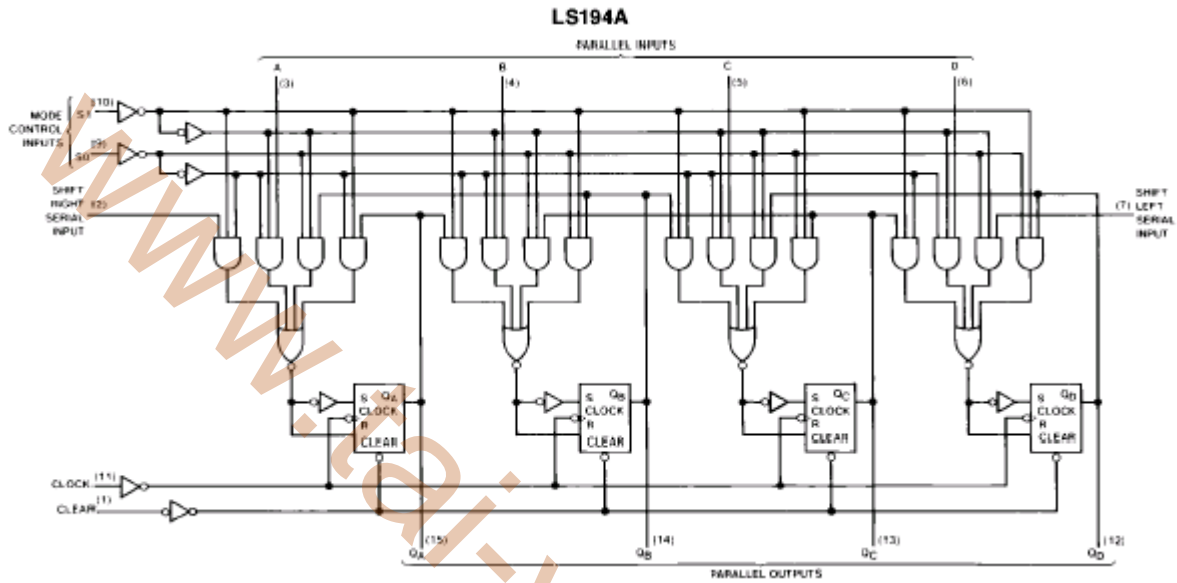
LS194A

PARALLEL INPUTS

A (3)
B (4)
C (5)
D (6)

MODE CONTROL INPUTS
(10) S1
(9) S0

SHIFT RIGHT SERIAL INPUT (2)

SHIFT LEFT SERIAL INPUT (7)

S $Q_A$ CLOCK R CLEAR

S $Q_B$ CLOCK R CLEAR

S $Q_C$ CLOCK R CLEAR

S $Q_D$ CLOCK R CLEAR

CLOCK (11)
CLEAR (1)

$Q_A$ (15)
$Q_B$ (14)
$Q_C$ (13)
$Q_D$ (12)

PARALLEL OUTPUTS

www.tai..